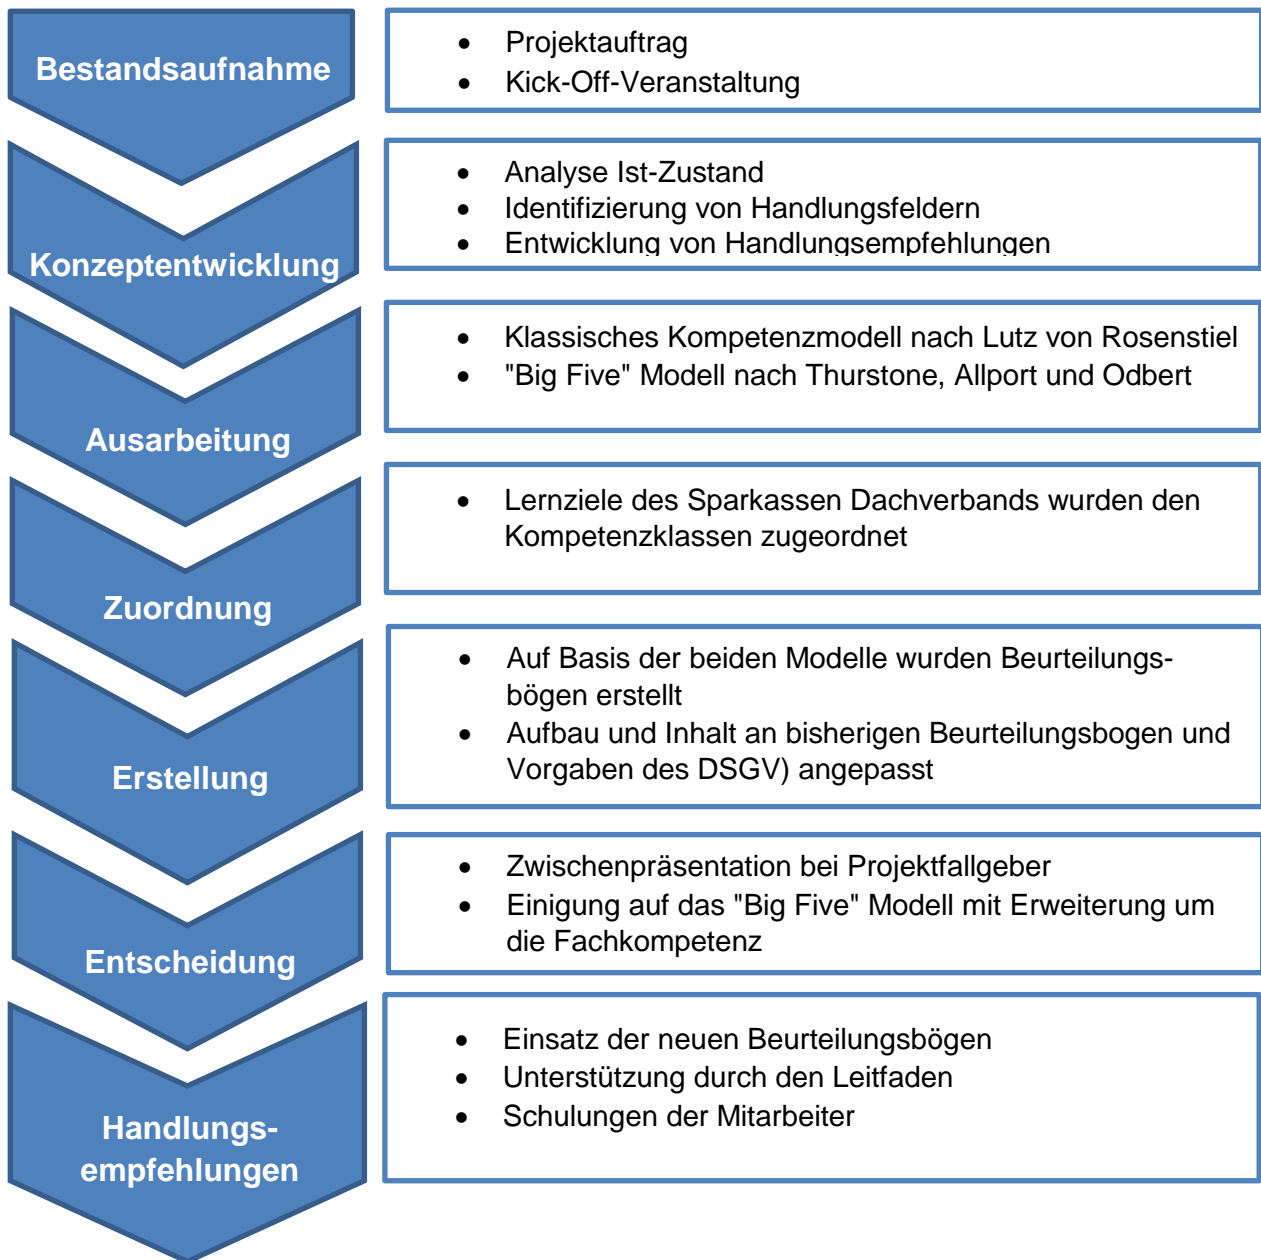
Bestandsaufnahme

- Projektauftrag
- Kick-Off-Veranstaltung

Konzeptentwicklung

- Analyse Ist-Zustand
- Identifizierung von Handlungsfeldern
- Entwicklung von Handlungsempfehlungen

Ausarbeitung

- Klassisches Kompetenzmodell nach Lutz von Rosenstiel
- "Big Five" Modell nach Thurstone, Allport und Odbert

Zuordnung

- Lernziele des Sparkassen Dachverbands wurden den Kompetenzklassen zugeordnet

Erstellung

- Auf Basis der beiden Modelle wurden Beurteilungsbögen erstellt
- Aufbau und Inhalt an bisherigen Beurteilungsbogen und Vorgaben des DSGV) angepasst

Entscheidung

- Zwischenpräsentation bei Projektfallgeber
- Einigung auf das "Big Five" Modell mit Erweiterung um die Fachkompetenz

Handlungsempfehlungen

- Einsatz der neuen Beurteilungsbögen
- Unterstützung durch den Leitfaden
- Schulungen der Mitarbeiter